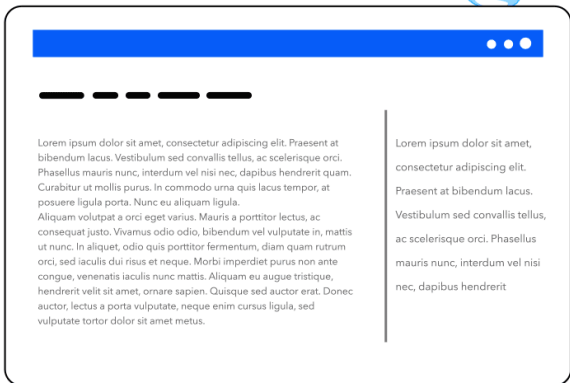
Lorem ipsum dolor sit amet, consectetur adipiscing elit. Praesent at bibendum lacus. Vestibulum sed convallis tellus, ac scelerisque orci. Phasellus mauris nunc, interdum vel nisi nec, dapibus hendrerit quam. Curabitur ut mollis purus. In commodo urna quis lacus tempor, at posuere ligula porta. Nunc eu aliquam ligula.
Aliquam volutpat a orci eget varius. Mauris a porttitor lectus, ac consequat justo. Vivamus odio odio, bibendum vel vulputate in, mattis ut nunc. In aliquet, odio quis porttitor fermentum, diam quam rutrum orci, sed iaculis dui risus et neque. Morbi imperdiet purus non ante congue, venenatis iaculis nunc mattis. Aliquam eu augue tristique, hendrerit velit sit amet, ornare sapien. Quisque sed auctor erat. Donec auctor, lectus a porta vulputate, neque enim cursus ligula, sed vulputate tortor dolor sit amet metus.

Lorem ipsum dolor sit amet, consectetur adipiscing elit. Praesent at bibendum lacus. Vestibulum sed convallis tellus, ac scelerisque orci. Phasellus mauris nunc, interdum vel nisi nec, dapibus hendrerit